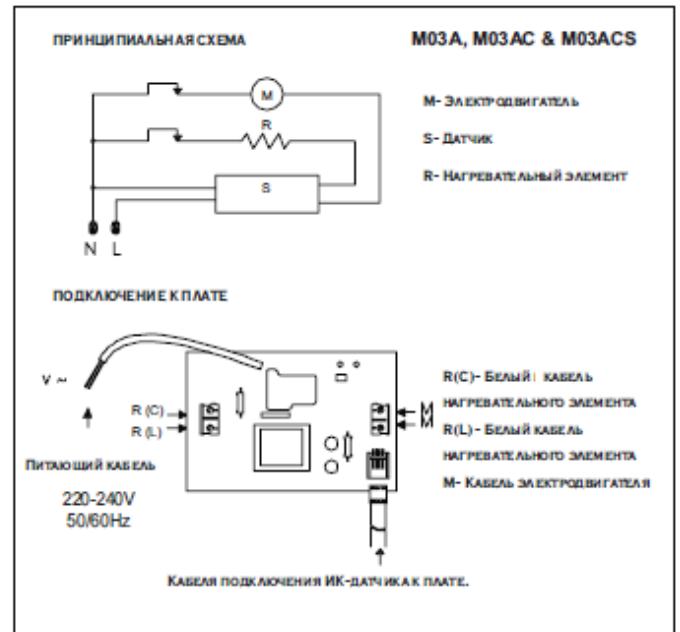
ПРИНЦИПИАЛЬНАЯ СХЕМА

M03A, M03AC & M03ACS

M

R

S

N L

M- Электродвигатель

S- Датчик

R- Нагревательный элемент

ПОДКЛЮЧЕНИЕ К ПЛАТЕ

V ~

R (C)

R (L)

Питающий кабель

220-240V
50/60Hz

M

R(C)- Белый кабель нагревательного элемента

R(L)- Белый кабель нагревательного элемента

M- Кабель электродвигателя

Кабеля подключения ИК-датчика к плате.